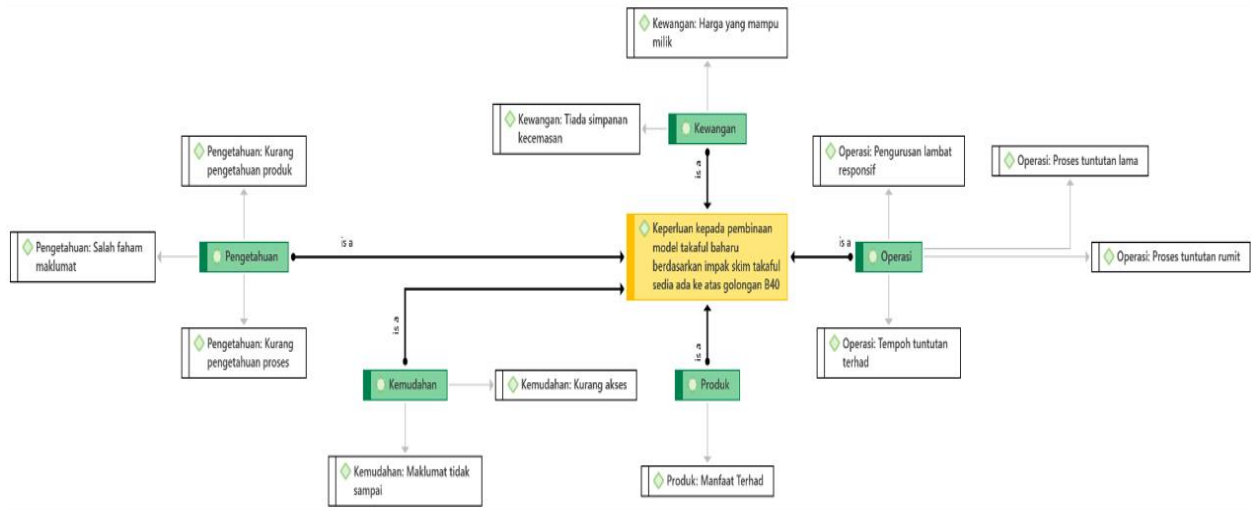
Kewangan: Harga yang mampu milik

Kewangan: Tiada simpanan kecemasan

Kewangan

is a

Pengetahuan: Kurang pengetahuan produk

Operasi: Pengurusan lambat responsif

Operasi: Proses tuntutan lama

Pengetahuan: Salah faham maklumat

Pengetahuan

is a

Keperluan kepada pembinaan model takaful baharu berdasarkan impak skim takaful sedia ada ke atas golongan B40

is a

Operasi

Operasi: Proses tuntutan rumit

is a

is a

Pengetahuan: Kurang pengetahuan proses

Operasi: Tempoh tuntutan terhad

Kemudahan

Kemudahan: Kurang akses

Produk

Kemudahan: Maklumat tidak sampai

Produk: Manfaat Terhad